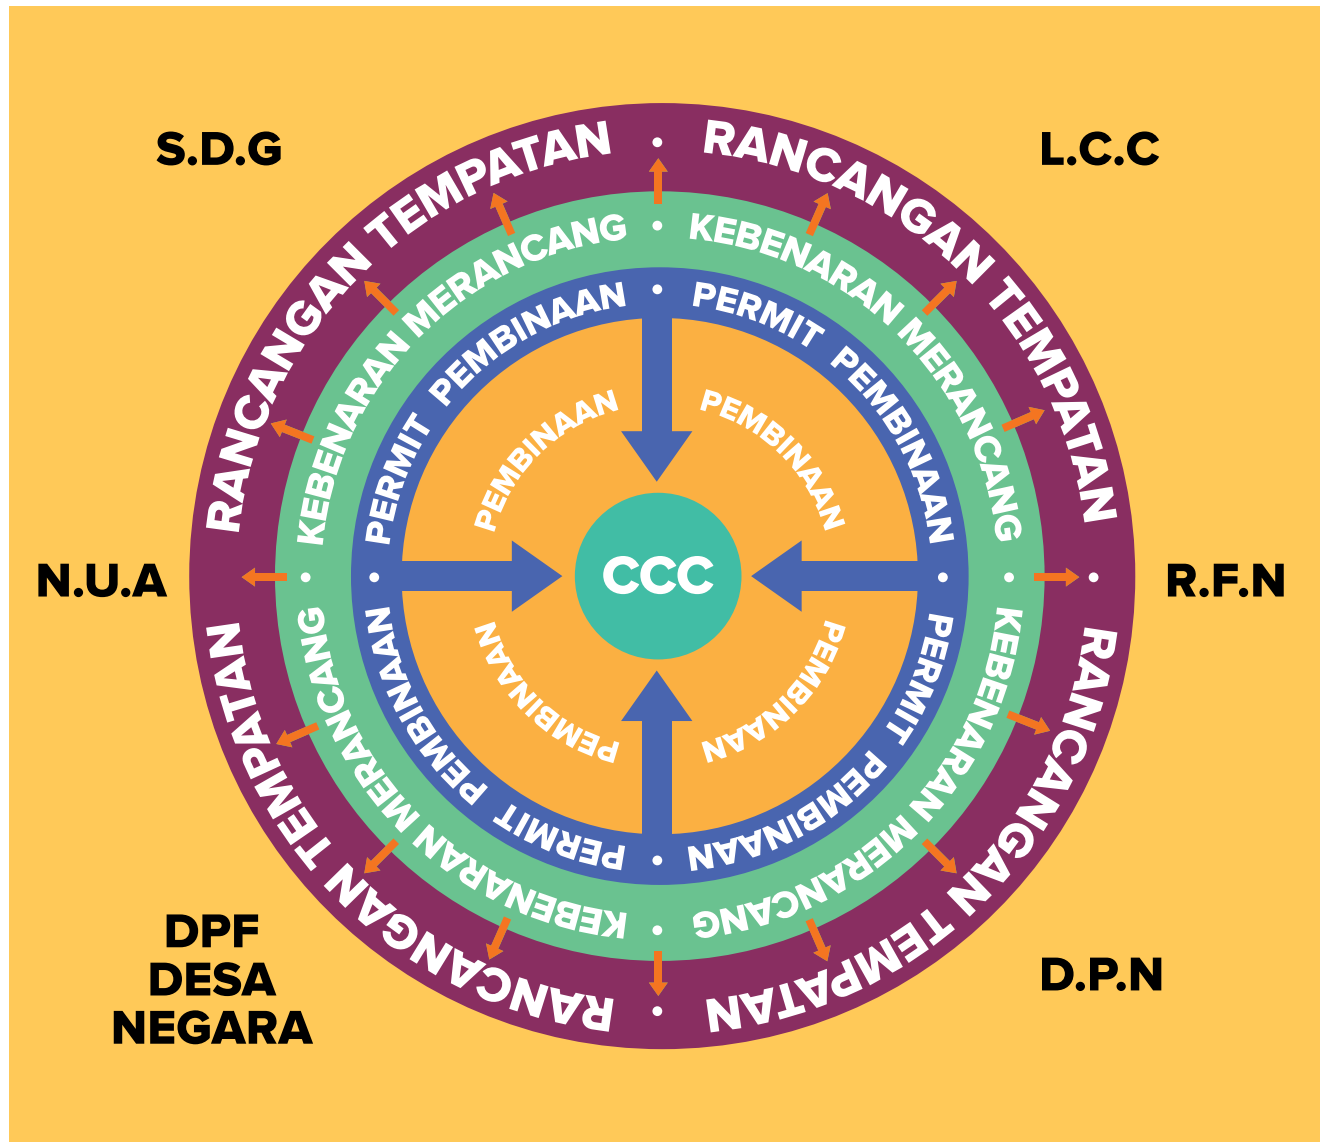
S.D.G

L.C.C

RANCANGAN TEMPATAN • RANCANGAN TEMPATAN

KEBENARAN MERANCANG • KEBENARAN MERANCANG

PERMIT PEMBINAAN • PERMIT PEMBINAAN

PEMBINAAN

PEMBINAAN

N.U.A

CCC

R.F.N

PEMBINAAN

PEMBINAAN

PERMIT PEMBINAAN • PERMIT PEMBINAAN

KEBENARAN MERANCANG • KEBENARAN MERANCANG

RANCANGAN TEMPATAN • RANCANGAN TEMPATAN

RANCANGAN TEMPATAN • RANCANGAN TEMPATAN

DPF
DESA
NEGARA

D.P.N